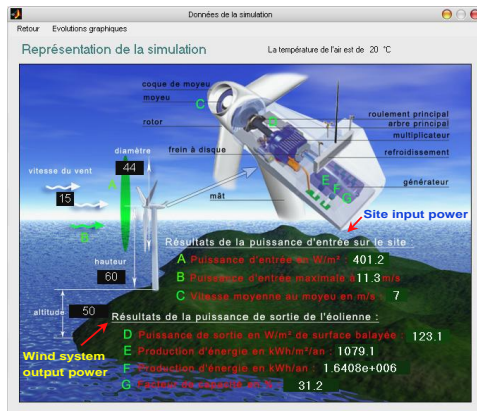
Données de la simulation

Retour Evolutions graphiques

Représentation de la simulation

La température de l'air est de 20 °C

coque de moyeu
moyeu
C
rotor
frein à disque
mât
roulement principal
arbre principal
multiplicateur
refroidissement
générateur
B
E F G

diamètre
44
vitesse du vent
15
A
D
hauteur
60
altitude
50

Site input power

Résultats de la puissance d'entrée sur le site :
A Puissance d'entrée en W/m² 401.2
B Puissance d'entrée maximale à 11.3 m/s
C Vitesse moyenne au moyeu en m/s : 7

Résultats de la puissance de sortie de l'éolienne :
D Puissance de sortie en W/m² de surface balayée 123.1
E Production d'énergie en kWh/m²/an : 1079.1
F Production d'énergie en kWh/an : 1.6408e+006
G Facteur de capacité en % 31.2

Wind system output power